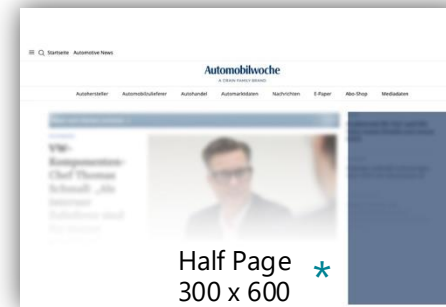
≡ Q Startseite Automotive News

Automobilwoche

A CRAIN FAMILY BRAND

Autohersteller Automobilzulieferer Autohandel Automarktdaten Nachrichten E-Paper Abo-Shop Mediadaten

VW-Komponenten-Chef Thomas Schmall: „Als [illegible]

Half Page 300 x 600 *